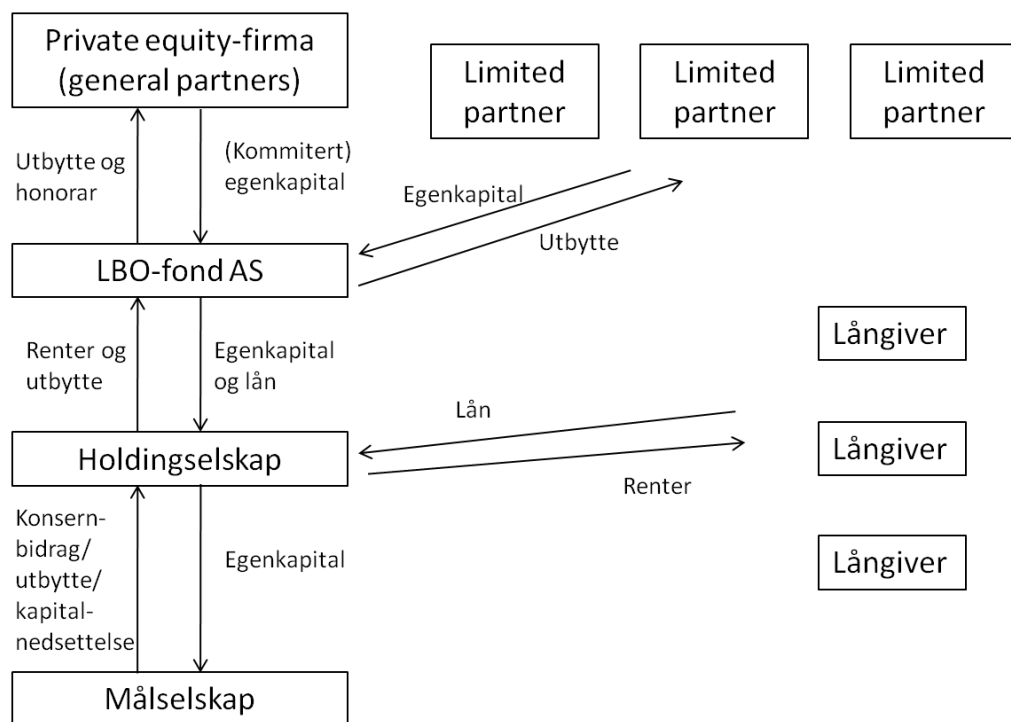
Private equity-firma (general partners)

Limited partner

Limited partner

Limited partner

Utbytte og honorar

(Kommitert) egenkapital

Egenkapital

Utbytte

LBO-fond AS

Långiver

Renter og utbytte

Egenkapital og lån

Lån

Holdingselskap

Långiver

Renter

Konsern-bidrag/ utbytte/ kapital-nedsettelse

Egenkapital

Långiver

Målselskap